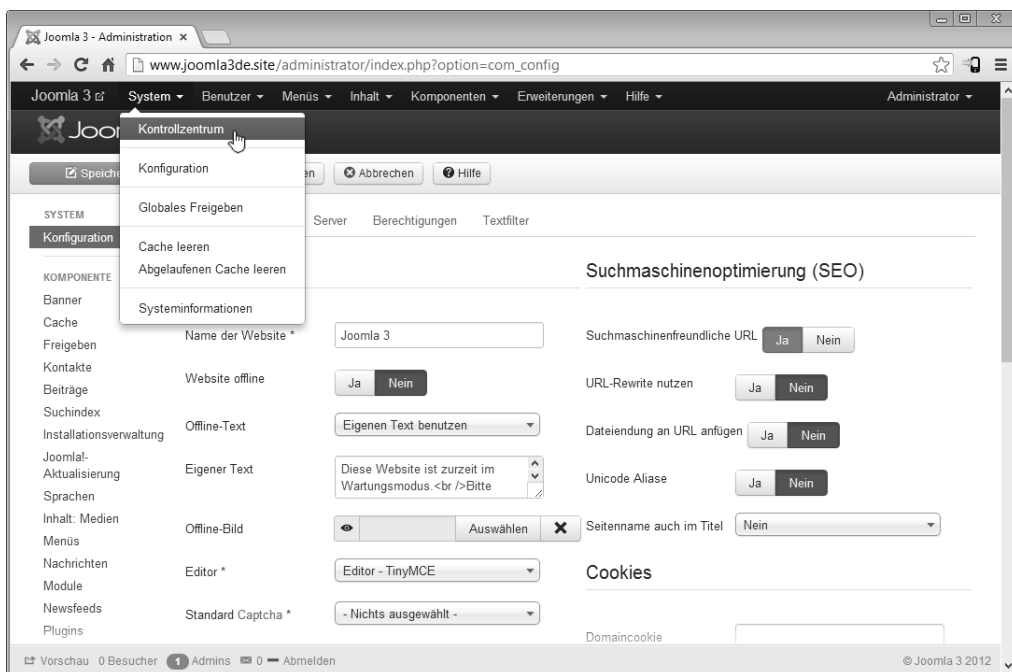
Joomla 3 - Administration ×

www.joomla3de.site/administrator/index.php?option=com_config

Joomla 3 System ▾ Benutzer ▾ Menüs ▾ Inhalt ▾ Komponenten ▾ Erweiterungen ▾ Hilfe ▾ Administrator ▾

Kontrollzentrum
Konfiguration
Globales Freigeben
Cache leeren
Abgelaufenen Cache leeren
Systeminformationen

Speiche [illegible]en Abbrechen Hilfe

SYSTEM
Konfiguration

KOMPONENTE
Banner
Cache
Freigeben
Kontakte
Beiträge
Suchindex
Installationsverwaltung
Joomla!-Aktualisierung
Sprachen
Inhalt: Medien
Menüs
Nachrichten
Module
Newsfeeds
Plugins

Server Berechtigungen Textfilter

Name der Website * Joomla 3
Website offline Ja Nein
Offline-Text Eigenen Text benutzen
Eigener Text Diese Website ist zurzeit im Wartungsmodus.<br />Bitte
Offline-Bild Auswählen
Editor * Editor - TinyMCE
Standard Captcha * - Nichts ausgewählt -

Suchmaschinenoptimierung (SEO)

Suchmaschinenfreundliche URL Ja Nein
URL-Rewrite nutzen Ja Nein
Dateiendung an URL anfügen Ja Nein
Unicode Aliase Ja Nein
Seitenname auch im Titel Nein

Cookies

Domaincookie

Vorschau 0 Besucher 1 Admins 0 Abmelden © Joomla 3 2012